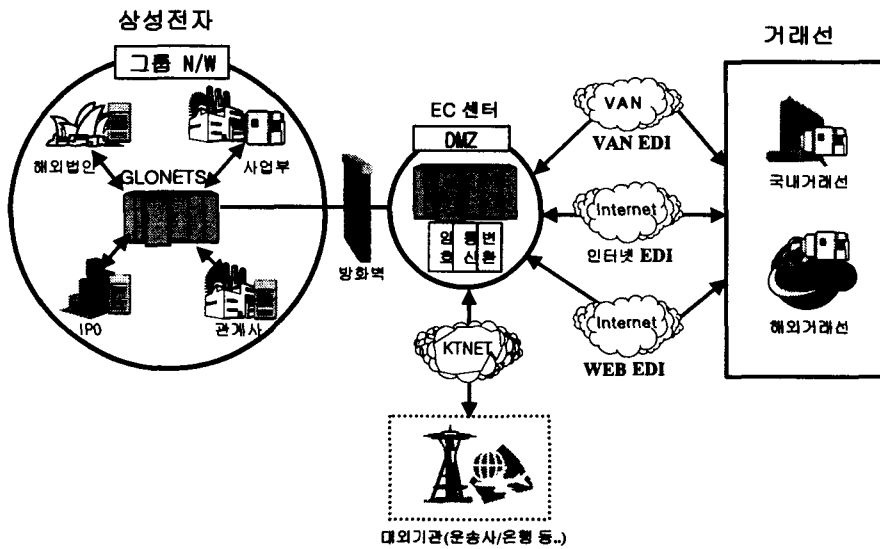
삼성전자

그룹 N/W

해외법인

사업부

GLONETS

IPO

관계사

방화벽

EC 센터

DMZ

암호

통신

변환

KTNET

대외기관(운송사/은행 등..)

VAN

VAN EDI

Internet

인터넷 EDI

Internet

WEB EDI

거래선

국내거래선

해외거래선